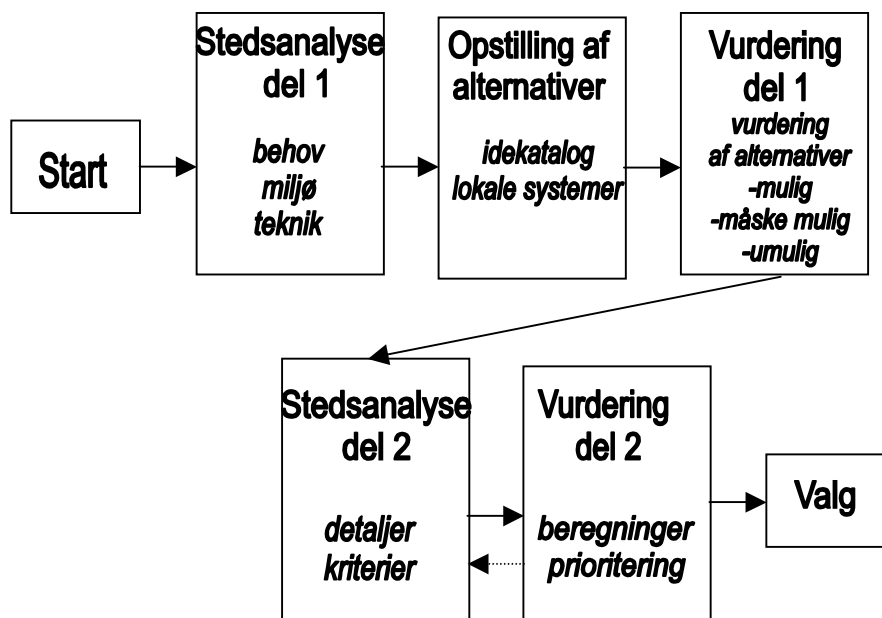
Start

Stedsanalyse del 1

behov
miljø
teknik

Opstilling af alternativer

idekatalog
lokale systemer

Vurdering del 1

vurdering af alternativer
-mulig
-måske mulig
-umulig

Stedsanalyse del 2

detaljer
kriterier

Vurdering del 2

beregninger
prioritering

Valg